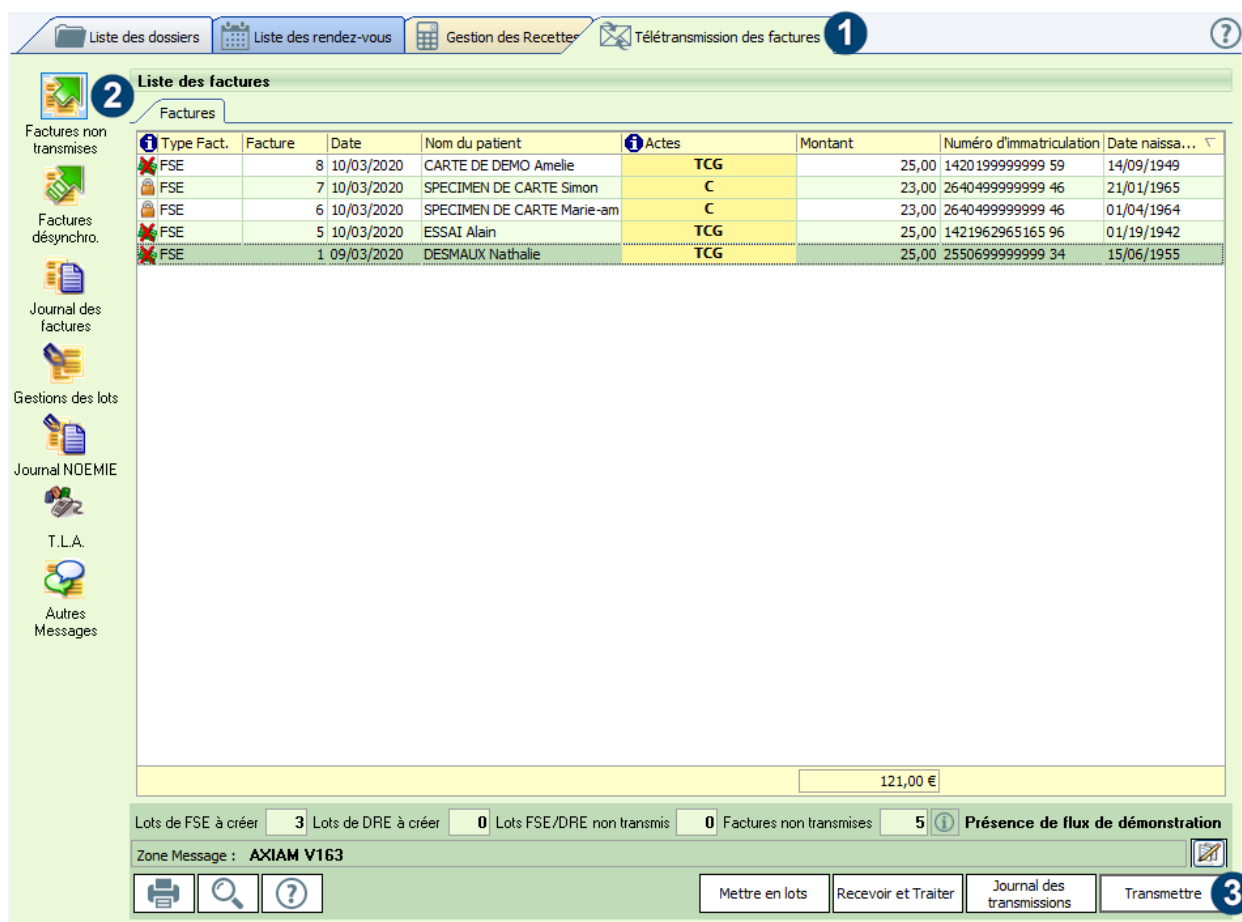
Liste des dossiers | Liste des rendez-vous | Gestion des Recettes | Télétransmission des factures 1

?

2

Factures non transmises

Factures désynchro.

Journal des factures

Gestions des lots

Journal NOEMIE

T.L.A.

Autres Messages

Liste des factures

Factures

| Type Fact. | Facture | Date | Nom du patient | Actes | Montant | Numéro d'immatriculation | Date naissa... |
|---|---|---|---|---|---|---|---|
| FSE | 8 | 10/03/2020 | CARTE DE DEMO Amelie | TCG | 25,00 | 1420199999999 59 | 14/09/1949 |
| FSE | 7 | 10/03/2020 | SPECIMEN DE CARTE Simon | C | 23,00 | 2640499999999 46 | 21/01/1965 |
| FSE | 6 | 10/03/2020 | SPECIMEN DE CARTE Marie-am | C | 23,00 | 2640499999999 46 | 01/04/1964 |
| FSE | 5 | 10/03/2020 | ESSAI Alain | TCG | 25,00 | 1421962965165 96 | 01/19/1942 |
| FSE | 1 | 09/03/2020 | DESMAUX Nathalie | TCG | 25,00 | 2550699999999 34 | 15/06/1955 |

121,00 €

Lots de FSE à créer 3 Lots de DRE à créer 0 Lots FSE/DRE non transmis 0 Factures non transmises 5 Présence de flux de démonstration

Zone Message : AXIAM V163

?

Mettre en lots | Recevoir et Traiter | Journal des transmissions | Transmettre 3